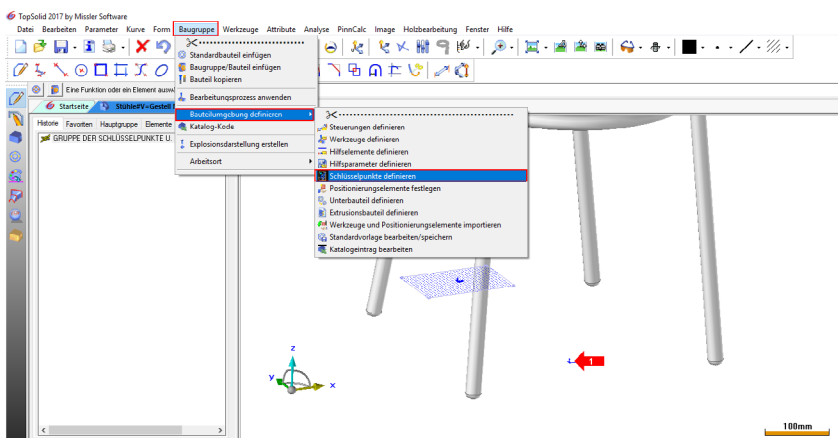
TopSolid 2017 by Missler Software

Datei Bearbeiten Parameter Kurve Form Baugruppe Werkzeuge Attribute Analyse PinnCalc Image Holzbearbeitung Fenster Hilfe

Eine Funktion oder ein Element ausw

Startseite Stühle#V=Gestell

Historie Favoriten Hauptgruppe Elemente

GRUPPE DER SCHLÜSSELPUNKTE U.

Standardbauteil einfügen
Baugruppe/Bauteil einfügen
Bauteil kopieren
Bearbeitungsprozess anwenden
Bauteilumgebung definieren
Katalog-Kode
Explosionsdarstellung erstellen
Arbeitsort

Steuerungen definieren
Werkzeuge definieren
Hilfselemente definieren
Hilfsparameter definieren
Schlüsselpunkte definieren
Positionierungselemente festlegen
Unterbauteil definieren
Extrusionsbauteil definieren
Werkzeuge und Positionierungselemente importieren
Standardvorlage bearbeiten/speichern
Katalogeintrag bearbeiten

Z
Y
X
1
100mm